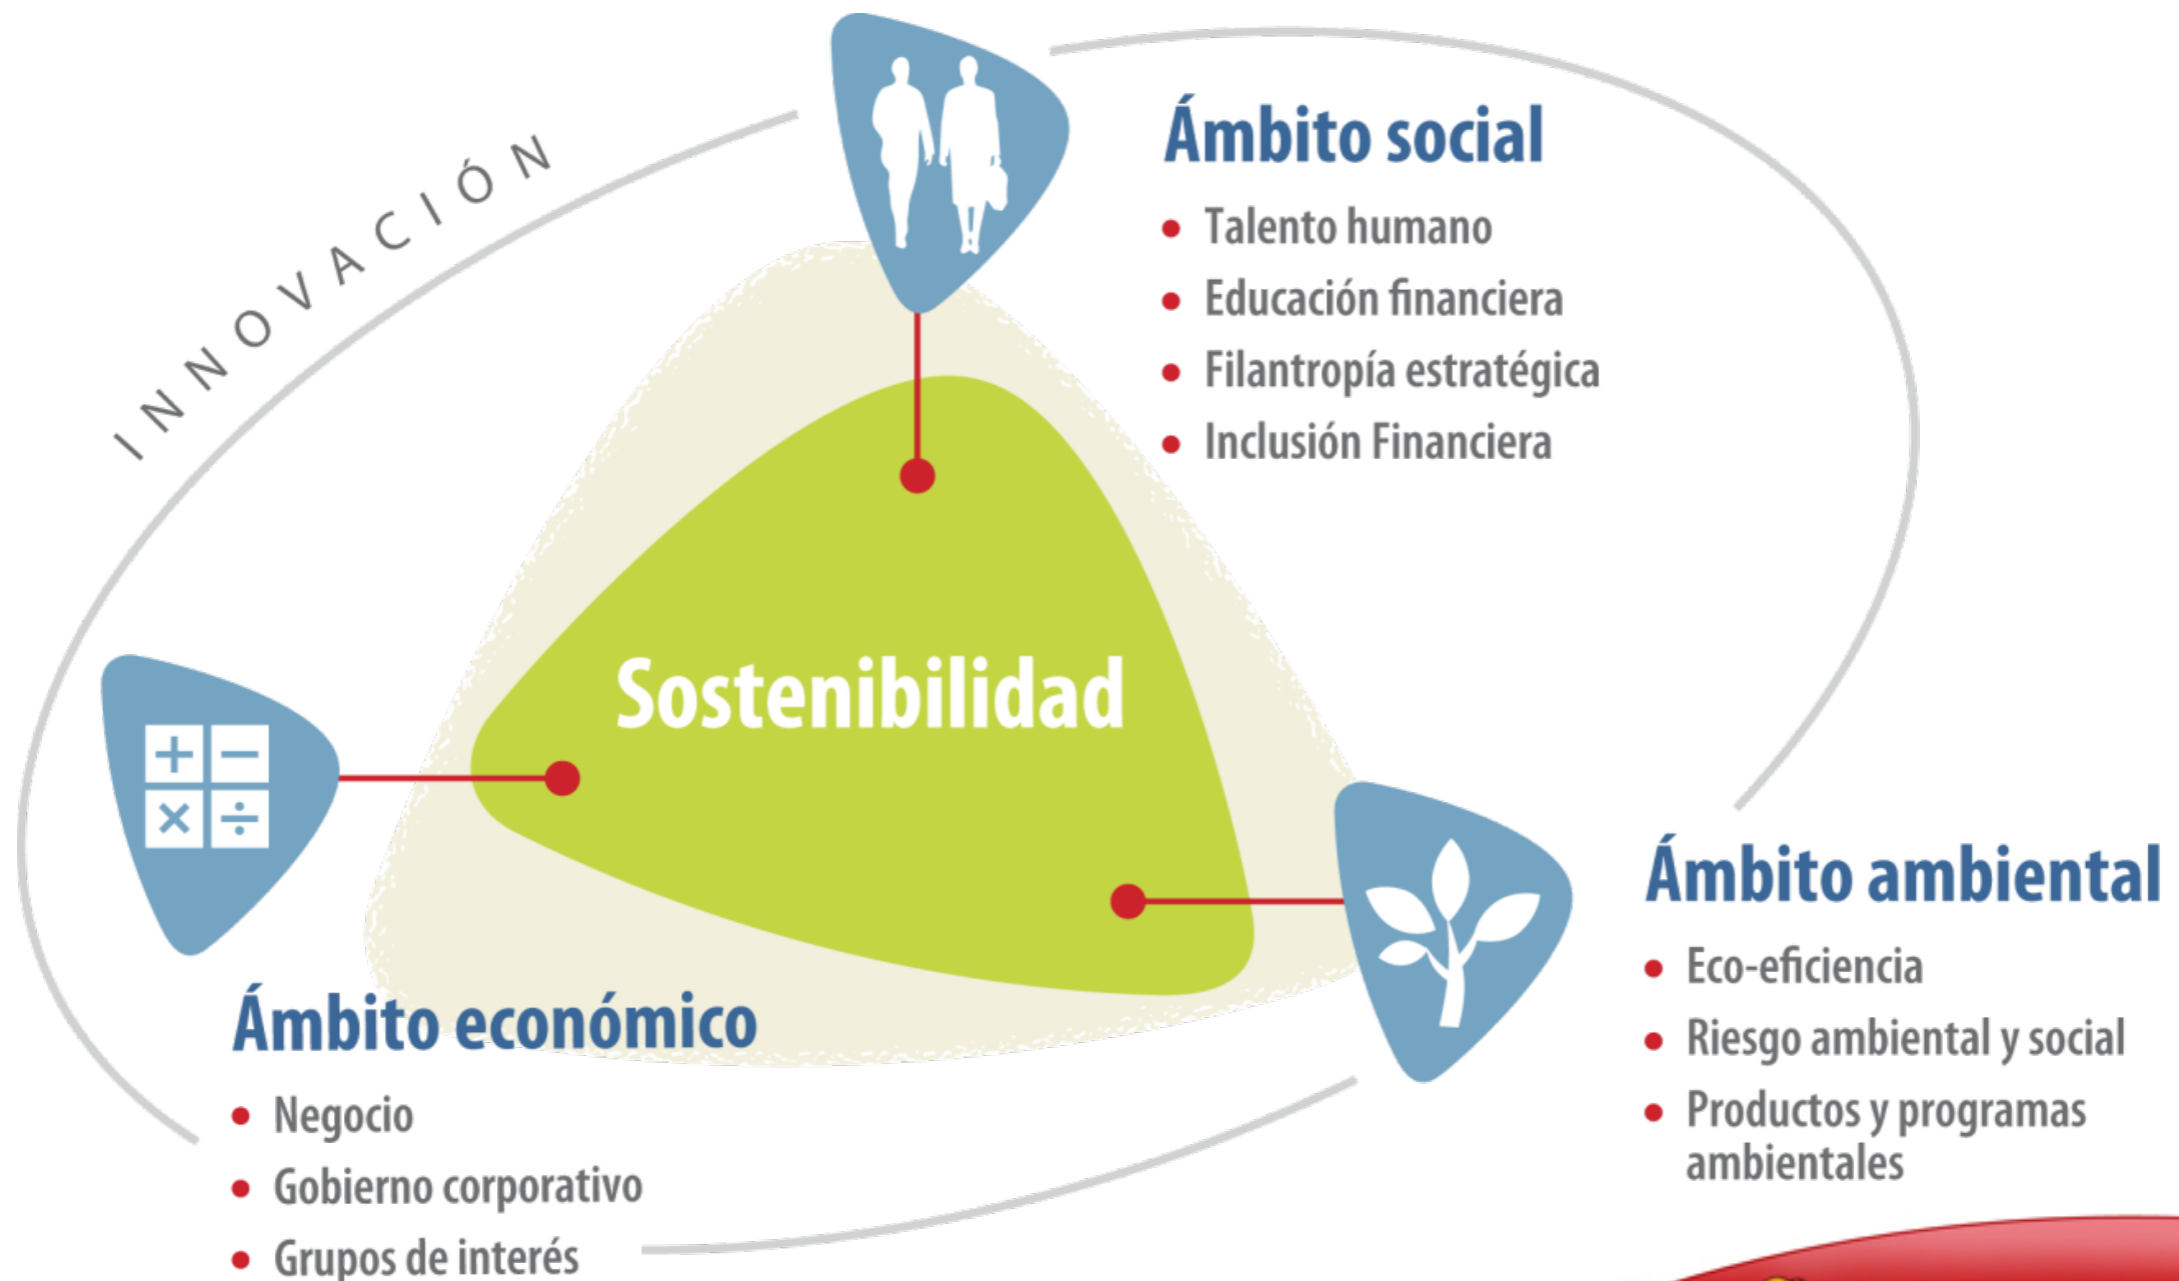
INNOVACIÓN

Ámbito social
- Talento humano
- Educación financiera
- Filantropía estratégica
- Inclusión Financiera

Sostenibilidad

Ámbito económico
- Negocio
- Gobierno corporativo
- Grupos de interés

Ámbito ambiental
- Eco-eficiencia
- Riesgo ambiental y social
- Productos y programas ambientales